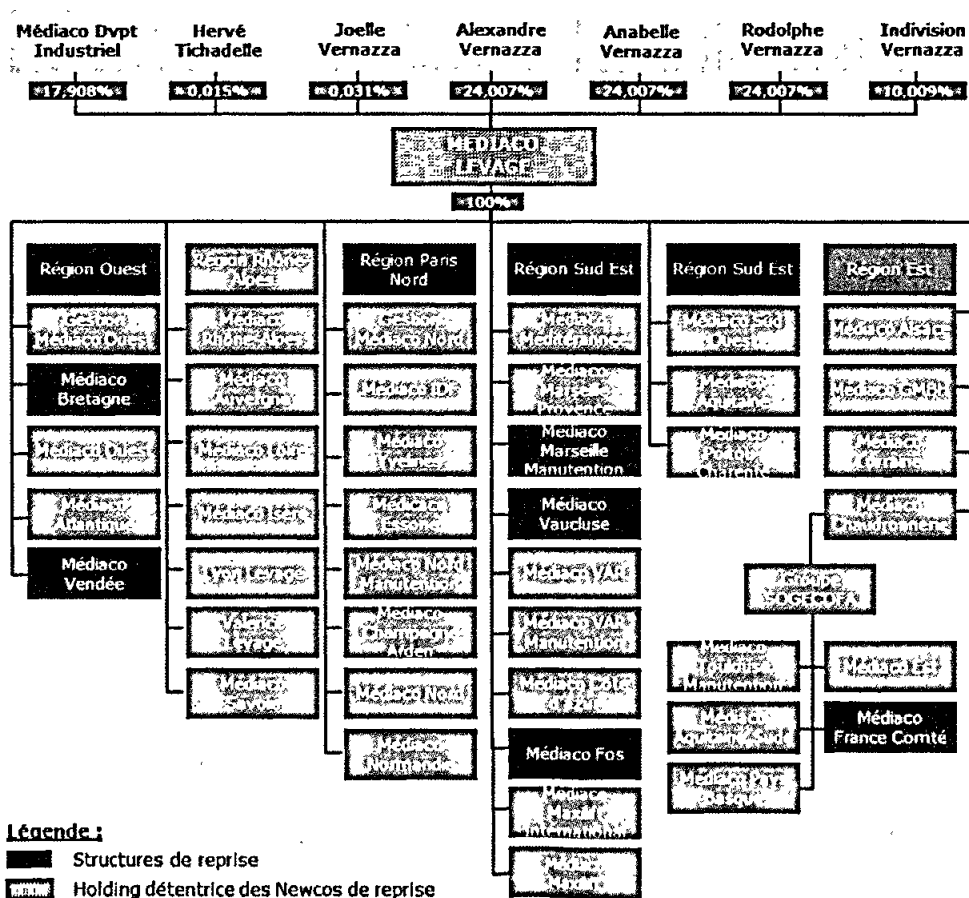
Médiaco Dvpt Industriel
17,908%

Hervé Tichadelle
0,015%

Joelle Vernazza
0,031%

Alexandre Vernazza
24,007%

Anabelle Vernazza
24,007%

Rodolphe Vernazza
24,007%

Indivision Vernazza
10,009%

MÉDIACO LEVAGE
100%

Région Ouest
Gestion Médiaco Ouest
Médiaco Bretagne
Médiaco Ouest
Médiaco Atlantique
Médiaco Vendée

Région Rhône-Alpes
Médiaco Rhône-Alpes
Médiaco Auvergne
Médiaco Loire
Médiaco Isère
Lyon Levage
Valence Levage
Médiaco Savoie

Région Paris Nord
Gestion Médiaco Nord
Médiaco IDF
Médiaco Yvelines
Médiaco Essonne
Médiaco Nord Manutention
Médiaco Champagne-Arden
Médiaco Nord
Médiaco Normandie

Région Sud Est
Médiaco Méditerranée
Médiaco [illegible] Provence
Médiaco Marseille Manutention
Médiaco Vaucluse
Médiaco VAR
Médiaco VAR Manutention
Médiaco Côte d'Azur
Médiaco Fos
Médiaco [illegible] International
Médiaco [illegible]

Région Sud Est
Médiaco Sud Ouest
Médiaco Aquitaine
Médiaco Poitou Charente

Région Est
Médiaco Alsace
Médiaco GMPH
Médiaco Lorraine
Médiaco Chaudronnerie
Groupe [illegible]
Médiaco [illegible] Manutention
Médiaco Est
Médiaco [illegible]
Médiaco France Comté
Médiaco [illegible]

Légende :
Structures de reprise
Holding détentrice des Newcos de reprise